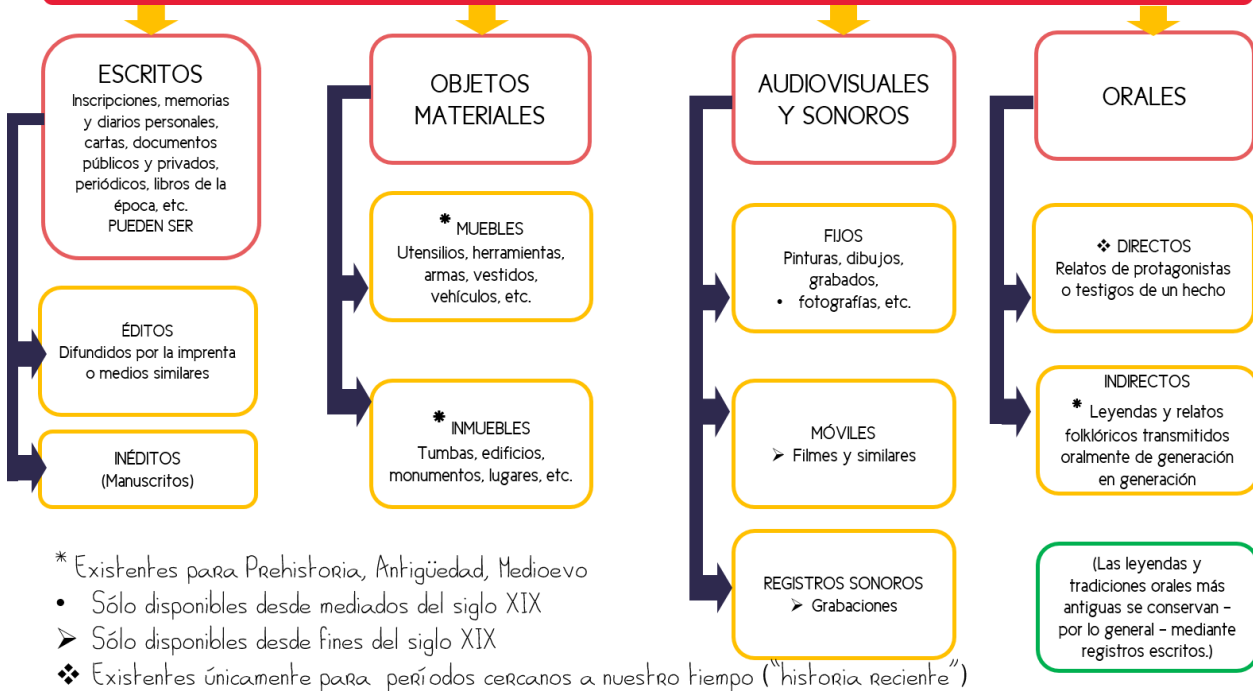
ESCRITOS
Inscripciones, memorias y diarios personales, cartas, documentos públicos y privados, periódicos, libros de la época, etc.
PUEDEN SER

ÉDITOS
Difundidos por la imprenta o medios similares

INÉDITOS
(Manuscritos)

OBJETOS MATERIALES

* MUEBLES
Utensilios, herramientas, armas, vestidos, vehículos, etc.

* INMUEBLES
Tumbas, edificios, monumentos, lugares, etc.

AUDIOVISUALES Y SONOROS

FIJOS
Pinturas, dibujos, grabados,
• fotografías, etc.

MÓVILES
➢ Filmes y similares

REGISTROS SONOROS
➢ Grabaciones

ORALES

❖ DIRECTOS
Relatos de protagonistas o testigos de un hecho

INDIRECTOS
* Leyendas y relatos folklóricos transmitidos oralmente de generación en generación

(Las leyendas y tradiciones orales más antiguas se conservan – por lo general – mediante registros escritos.)

* Existentes para Prehistoria, Antigüedad, Medioevo
• Sólo disponibles desde mediados del siglo XIX
➢ Sólo disponibles desde fines del siglo XIX
❖ Existentes únicamente para períodos cercanos a nuestro tiempo ("historia reciente")